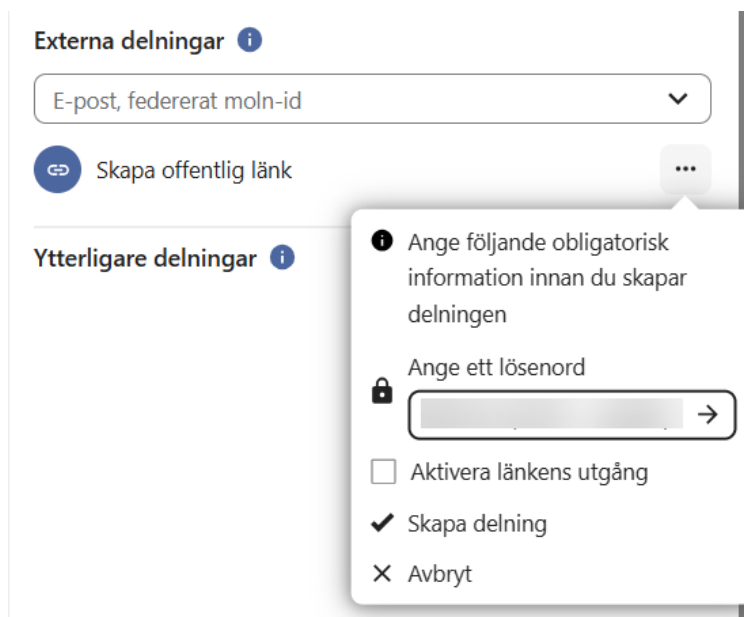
Externa delningar

E-post, federerat moln-id

Skapa offentlig länk

Ytterligare delningar

Ange följande obligatorisk information innan du skapar delningen

Ange ett lösenord

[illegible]

Aktivera länkens utgång

Skapa delning

Avbryt